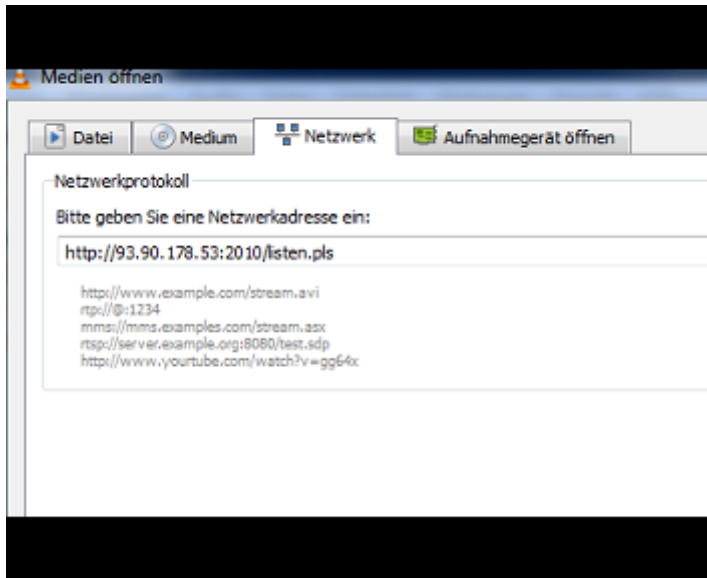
Medien öffnen

Datei | Medium | Netzwerk | Aufnahmegerät öffnen

Netzwerkprotokoll

Bitte geben Sie eine Netzwerkadresse ein:

http://93.90.178.53:2010/listen.pls

http://www.example.com/stream.avi
rtp://@:1234
mms://mms.examples.com/stream.asx
rtsp://server.example.org:8080/test.sdp
http://www.youtube.com/watch?v=gg64x